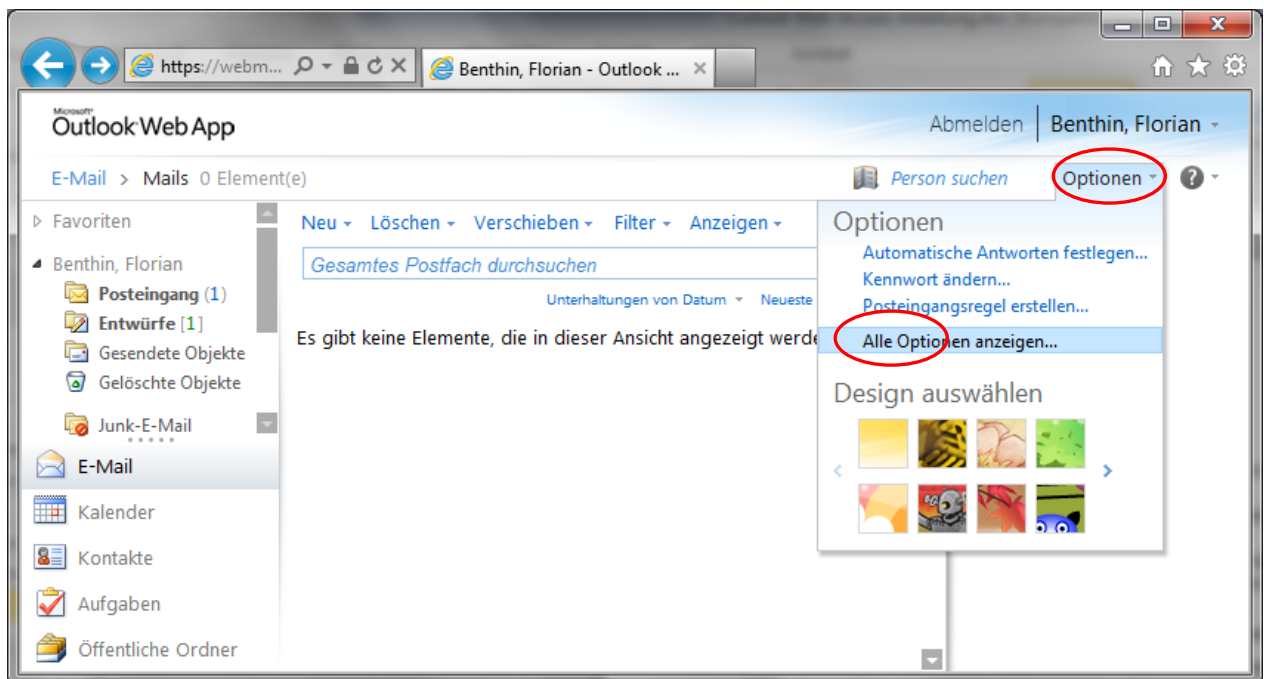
https://webm...

Benthin, Florian - Outlook ...

Microsoft Outlook Web App

Abmelden | Benthin, Florian

E-Mail > Mails 0 Element(e)

Person suchen

Optionen

Favoriten

Benthin, Florian

Posteingang (1)

Entwürfe [1]

Gesendete Objekte

Gelöschte Objekte

Junk-E-Mail

E-Mail

Kalender

Kontakte

Aufgaben

Öffentliche Ordner

Neu Löschen Verschieben Filter Anzeigen

Gesamtes Postfach durchsuchen

Unterhaltungen von Datum Neueste

Es gibt keine Elemente, die in dieser Ansicht angezeigt werde

Optionen

Automatische Antworten festlegen...

Kennwort ändern...

Posteingangsregel erstellen...

Alle Optionen anzeigen...

Design auswählen